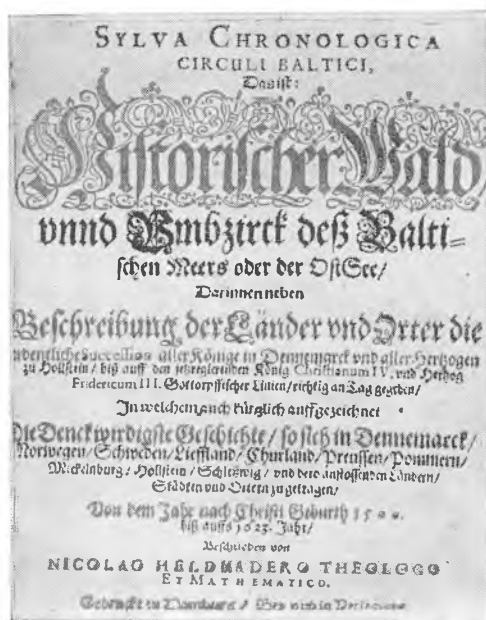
SYLVA CHRONOLOGICA
CIRCULI BALTICI,
Das ist:

Historischer Wald

vnnd Umbzirck deß Balti=
schen Meers oder der OstSee/

Darinnen neben

Beschreibung der Länder vnd Orter die
ordentliche Succession aller Könige in Dennemarck vnd aller Hertzogen
zu Holstein / biß auff den jetzregierenden König Christianum IV. vnd Hertzog
Fridericum III. Gottorpfischer Linien / richtig an Tag gegeben/

In welchem auch kürtzlich auffgezeichnet

Die Denckwirdigste Geschichte / so sich in Dennemarck/
Norwegen / Schweden / Liefland / Churland / Preussen / Pommern/
Mickelnburg / Holstein / Schleswig / vnd dero anstossenden Ländern/
Städten vnd Oertern zugetragen/

Von dem Jahr nach Christi Geburth 1 5 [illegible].
biß auffs 1625. Jahr/

Beschrieben von

NICOLAO HELDVADERO THEOLOGO
ET MATHEMATICO.

Gedruckt zu Hamburg / Bey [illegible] in Verlegung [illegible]